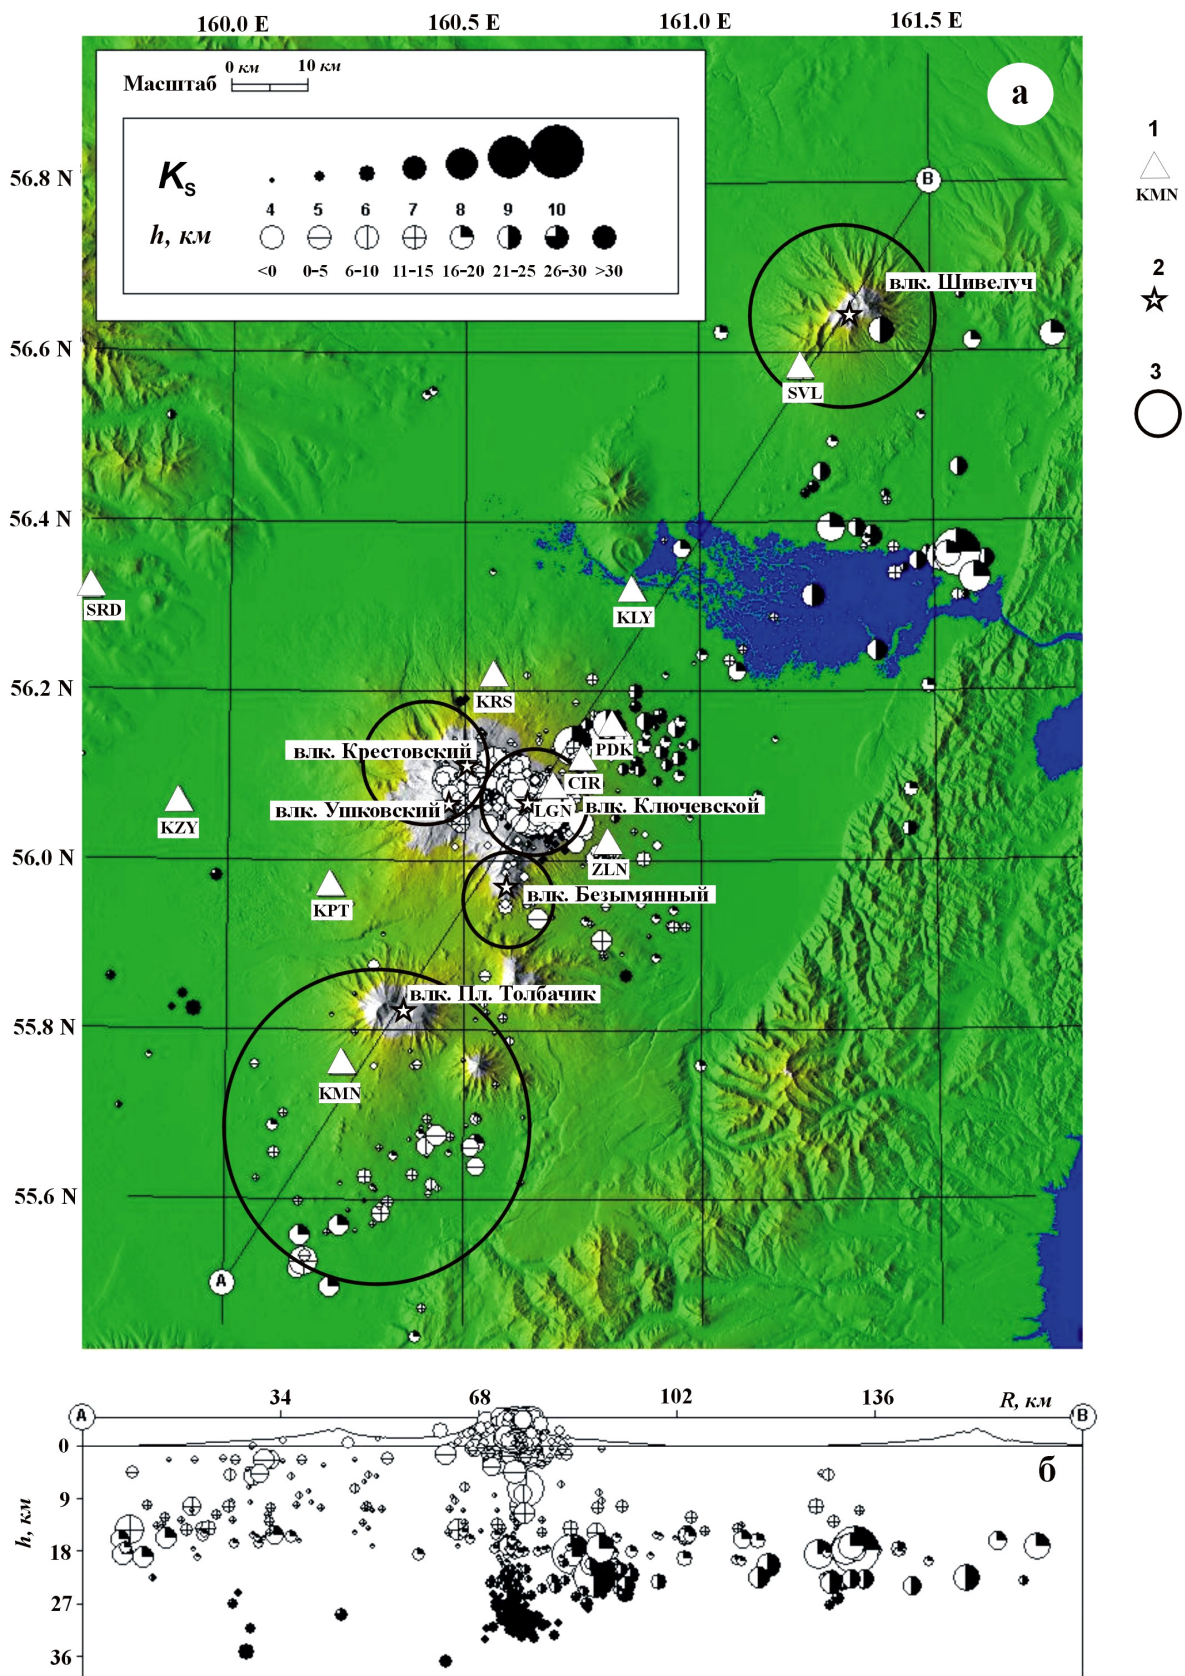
160.0 E
160.5 E
161.0 E
161.5 E

Масштаб
0 км
10 км

$K_S$
4
5
6
7
8
9
10
h, км
<0
0-5
6-10
11-15
16-20
21-25
26-30
>30

а

1
KMN
2
3

56.8 N
56.6 N
56.4 N
56.2 N
56.0 N
55.8 N
55.6 N

B
влк. Шивелуч
SVL
SRD
KLY
KRS
влк. Крестовский
PDK
CIR
влк. Ушковский
LGN
влк. Ключевской
KZY
ZLN
KPT
влк. Безымянный
влк. Пл. Толбачик
KMN
A

34
68
102
136
R, км
A
B
0
9
18
27
36
h, км
б